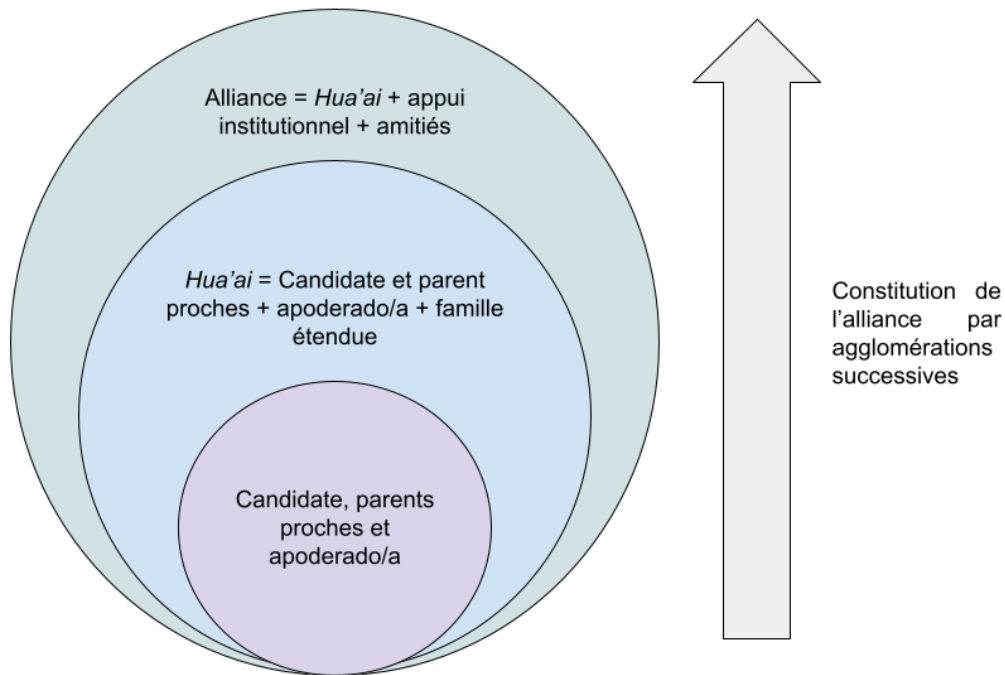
Alliance = Hua'ai + appui institutionnel + amitiés

Hua'ai = Candidate et parent proches + apoderado/a + famille étendue

Candidate, parents proches et apoderado/a

Constitution de l'alliance par agglomérations successives